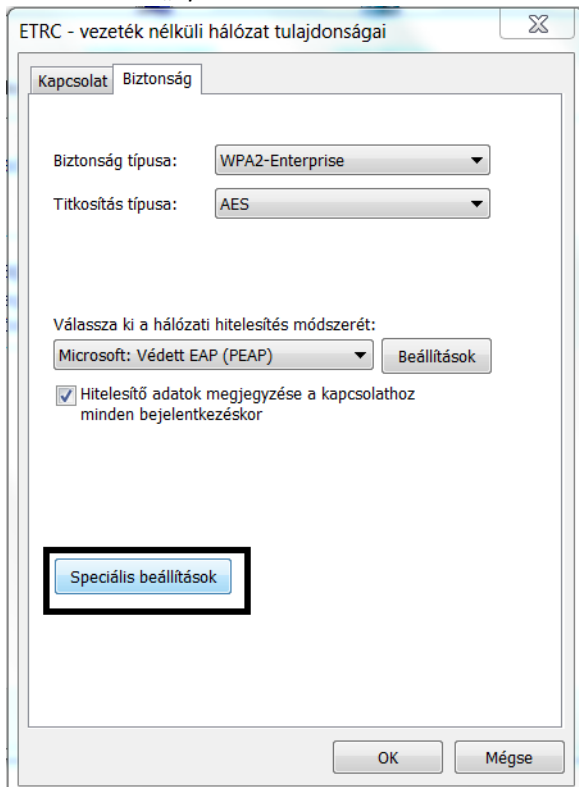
ETRC - vezeték nélküli hálózat tulajdonságai

Kapcsolat Biztonság

Biztonság típusa: WPA2-Enterprise

Titkosítás típusa: AES

Válassza ki a hálózati hitelesítés módszerét:

Microsoft: Védett EAP (PEAP) Beállítások

Hitelesítő adatok megjegyzése a kapcsolathoz minden bejelentkezéskor

Speciális beállítások

OK Mégse